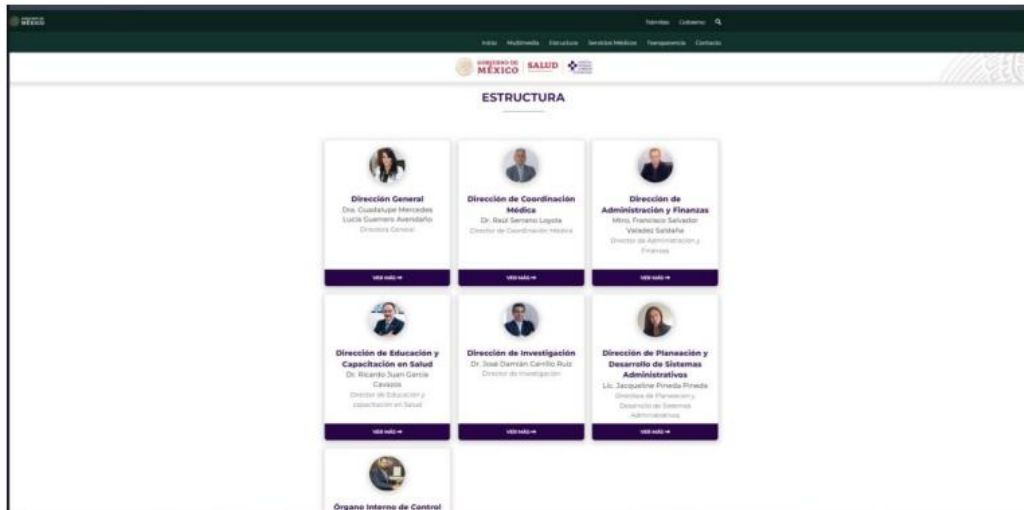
MÉXICO

Trámites Gobierno

Inicio Multimedia Estructura Servicios Médicos Transparencia Contacto

GOBIERNO DE MÉXICO | SALUD

ESTRUCTURA

Dirección General
Dra. Guadalupe Mercedes Lucía Guerrero Avendaño
Directora General
VER MÁS →

Dirección de Coordinación Médica
Dr. Raúl Serrano Loyola
Director de Coordinación Médica
VER MÁS →

Dirección de Administración y Finanzas
Mtro. Francisco Salvador Valadez Saldaña
Director de Administración y Finanzas
VER MÁS →

Dirección de Educación y Capacitación en Salud
Dr. Ricardo Juan García Cavazos
Director de Educación y capacitación en Salud
VER MÁS →

Dirección de Investigación
Dr. José Damián Carrillo Ruiz
Director de Investigación
VER MÁS →

Dirección de Planeación y Desarrollo de Sistemas Administrativos
Lic. Jacqueline Pineda Pineda
Directora de Planeación y Desarrollo de Sistemas Administrativos
VER MÁS →

Órgano Interno de Control